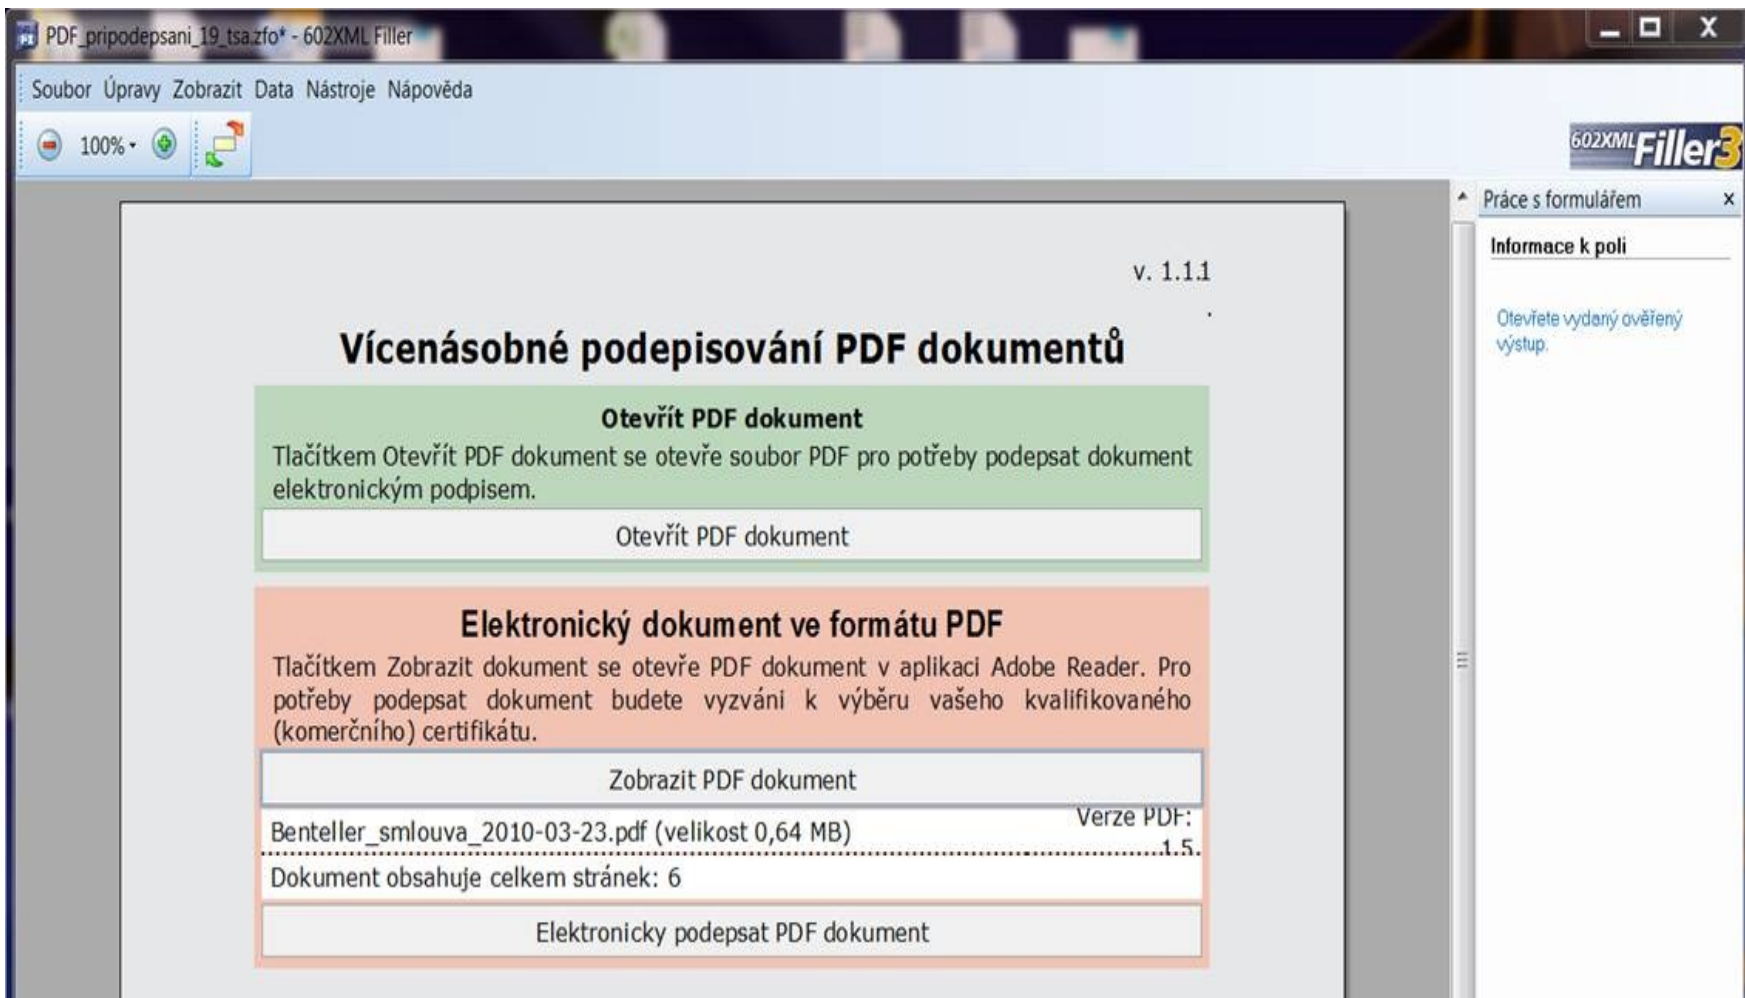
PDF_pripodepsani_19_tsa.zfo* - 602XML Filler

Soubor Úpravy Zobrazit Data Nástroje Nápověda

100%

602XML Filler3

Práce s formulářem

Informace k poli

Otevřete vydaný ověřený výstup.

v. 1.1.1

Vícenásobné podepisování PDF dokumentů

Otevřít PDF dokument

Tlačítkem Otevřít PDF dokument se otevře soubor PDF pro potřeby podepsat dokument elektronickým podpisem.

Otevřít PDF dokument

Elektronický dokument ve formátu PDF

Tlačítkem Zobrazit dokument se otevře PDF dokument v aplikaci Adobe Reader. Pro potřeby podepsat dokument budete vyzváni k výběru vašeho kvalifikovaného (komerčního) certifikátu.

Zobrazit PDF dokument

Benteller_smlouva_2010-03-23.pdf (velikost 0,64 MB)

Verze PDF: 1.5.

Dokument obsahuje celkem stránek: 6

Elektronicky podepsat PDF dokument